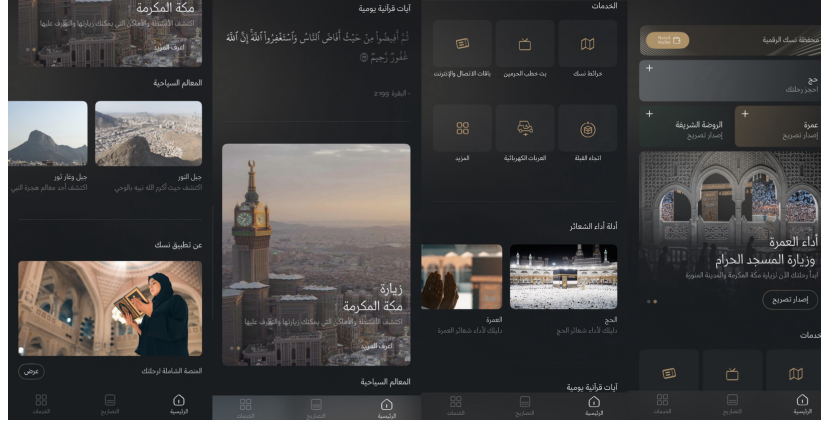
مكة المكرمة
اكتشف الأنشطة والأماكن التي يمكنك زيارتها والتعرف عليها
اعرف المزيد

المعالم السياحية

جبل النور
اكتشف حيث أكرم الله نبيه بالوحي

جبل وغار ثور
اكتشف أحد معالم هجرة النبي

عن تطبيق نسك

المنصة الشاملة لرحلتك
عرض

الرئيسية
التصاريح
الخدمات

آيات قرآنية يومية
ثُمَّ أَفِيضُوا مِنْ حَيْثُ أَفَاضَ النَّاسُ وَاسْتَغْفِرُوا اللَّهَ إِنَّ اللَّهَ غَفُورٌ رَحِيمٌ ۝
- البقرة 2:199

زيارة
مكة المكرمة
اكتشف الأنشطة والأماكن التي يمكنك زيارتها والتعرف عليها
اعرف المزيد

المعالم السياحية

الرئيسية
التصاريح
الخدمات

الخدمات

خرائط نسك
بث خطب الحرمين
باقات الاتصال والإنترنت

اتجاه القبلة
العربات الكهربائية
المزيد

أدلة أداء الشعائر

الحج
دليلك لأداء شعائر الحج

العمرة
دليلك لأداء شعائر العمرة

آيات قرآنية يومية

الرئيسية
التصاريح
الخدمات

محفظة نسك الرقمية

حج
احجز رحلتك

عمرة
إصدار تصريح

الروضة الشريفة
إصدار تصريح

أداء العمرة
وزيارة المسجد الحرام
ابدأ رحلتك الآن لزيارة مكة المكرمة والمدينة المنورة
إصدار تصريح

خدمات

الرئيسية
التصاريح
الخدمات